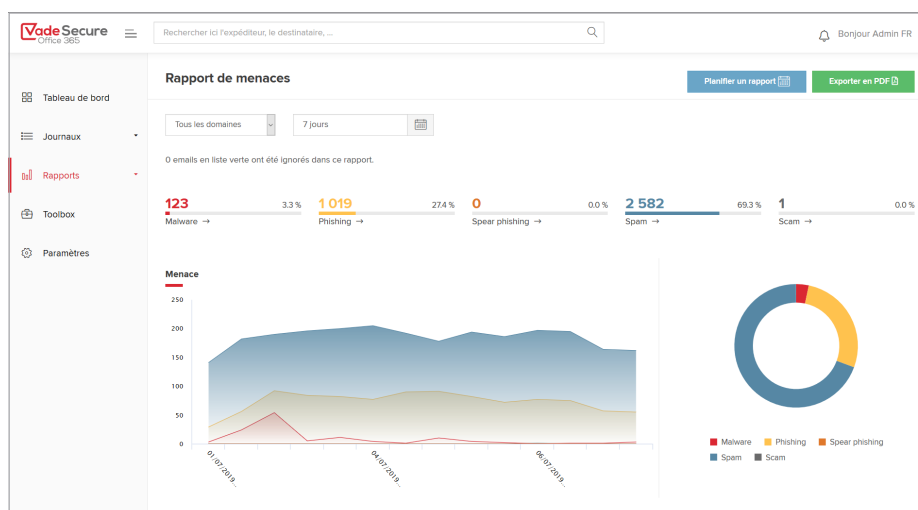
VadeSecure Office 365

Rechercher ici l'expéditeur, le destinataire, ...

Bonjour Admin FR

Tableau de bord

Journaux

Rapports

Toolbox

Paramètres

Rapport de menaces

Planifier un rapport

Exporter en PDF

Tous les domaines

7 jours

0 emails en liste verte ont été ignorés dans ce rapport.

| 123 | 3.3 % | 1 019 | 27.4 % | 0 | 0.0 % | 2 582 | 69.3 % | 1 | 0.0 % |
|---|---|---|---|---|---|---|---|---|---|
| Malware → | | Phishing → | | Spear phishing → | | Spam → | | Scam → | |

Menace

250

200

150

100

50

0

01/07/2019...

04/07/2019...

06/07/2019...

Malware Phishing Spear phishing Spam Scam